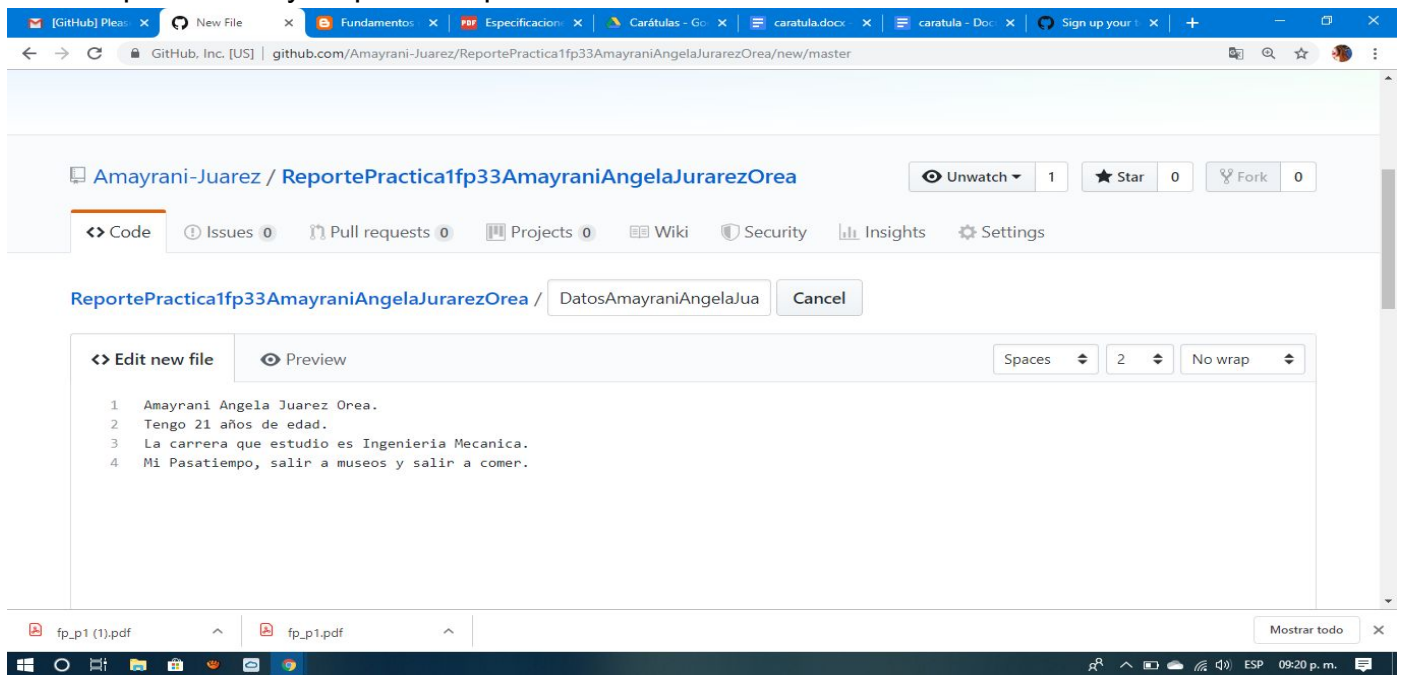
[GitHub] Pleas × New File × Fundamentos × Especificacion × Carátulas - Go × caratula.docx × caratula - Doc × Sign up your × +

GitHub, Inc. [US] | github.com/Amayrani-Juarez/ReportePractica1fp33AmayraniAngelaJurarezOrea/new/master

Amayrani-Juarez / ReportePractica1fp33AmayraniAngelaJurarezOrea

Unwatch 1 Star 0 Fork 0

<> Code Issues 0 Pull requests 0 Projects 0 Wiki Security Insights Settings

ReportePractica1fp33AmayraniAngelaJurarezOrea / DatosAmayraniAngelaJua Cancel

<> Edit new file Preview Spaces 2 No wrap

1 Amayrani Angela Juarez Orea.
2 Tengo 21 años de edad.
3 La carrera que estudio es Ingenieria Mecanica.
4 Mi Pasatiempo, salir a museos y salir a comer.

fp_p1 (1).pdf fp_p1.pdf Mostrar todo

ESP 09:20 p. m.